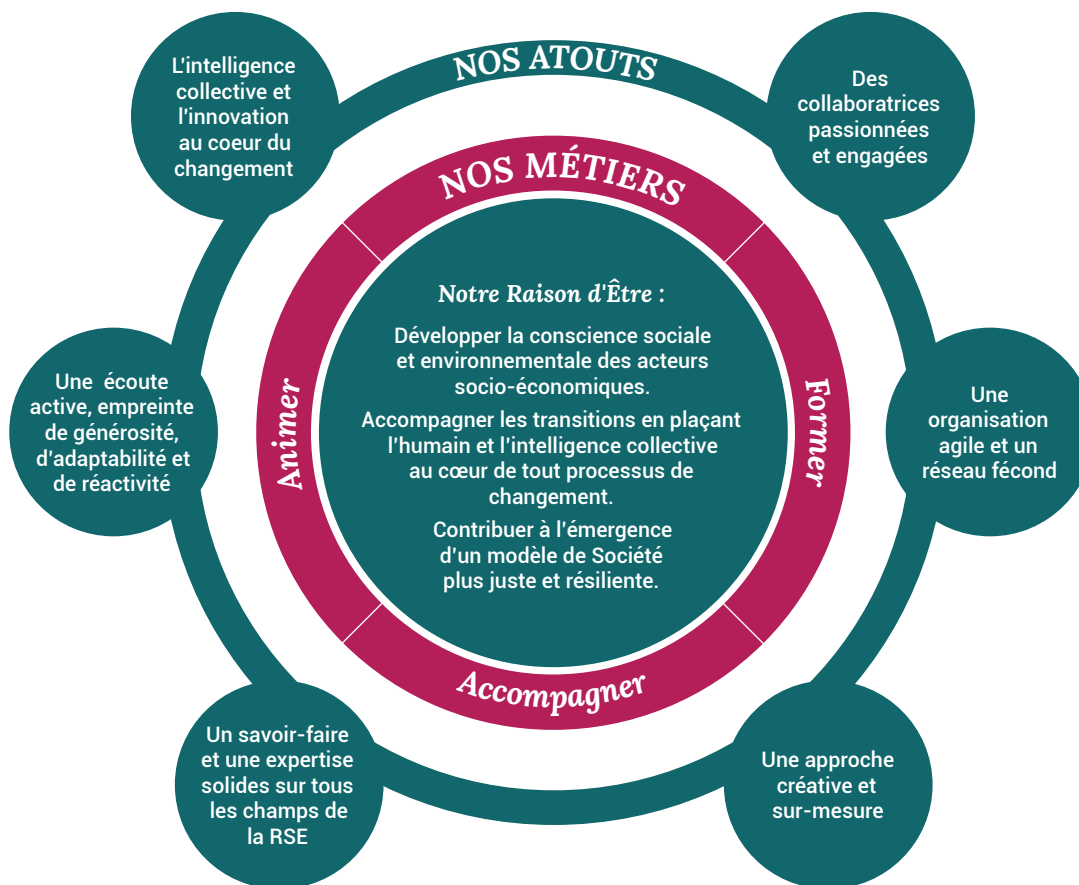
NOS ATOUTS

L'intelligence collective et l'innovation au coeur du changement

Des collaboratrices passionnées et engagées

NOS MÉTIERS

Notre Raison d'Être :

Développer la conscience sociale et environnementale des acteurs socio-économiques.

Accompagner les transitions en plaçant l'humain et l'intelligence collective au cœur de tout processus de changement.

Contribuer à l'émergence d'un modèle de Société plus juste et résiliente.

Animer

Former

Accompagner

Une écoute active, empreinte de générosité, d'adaptabilité et de réactivité

Une organisation agile et un réseau fécond

Un savoir-faire et une expertise solides sur tous les champs de la RSE

Une approche créative et sur-mesure